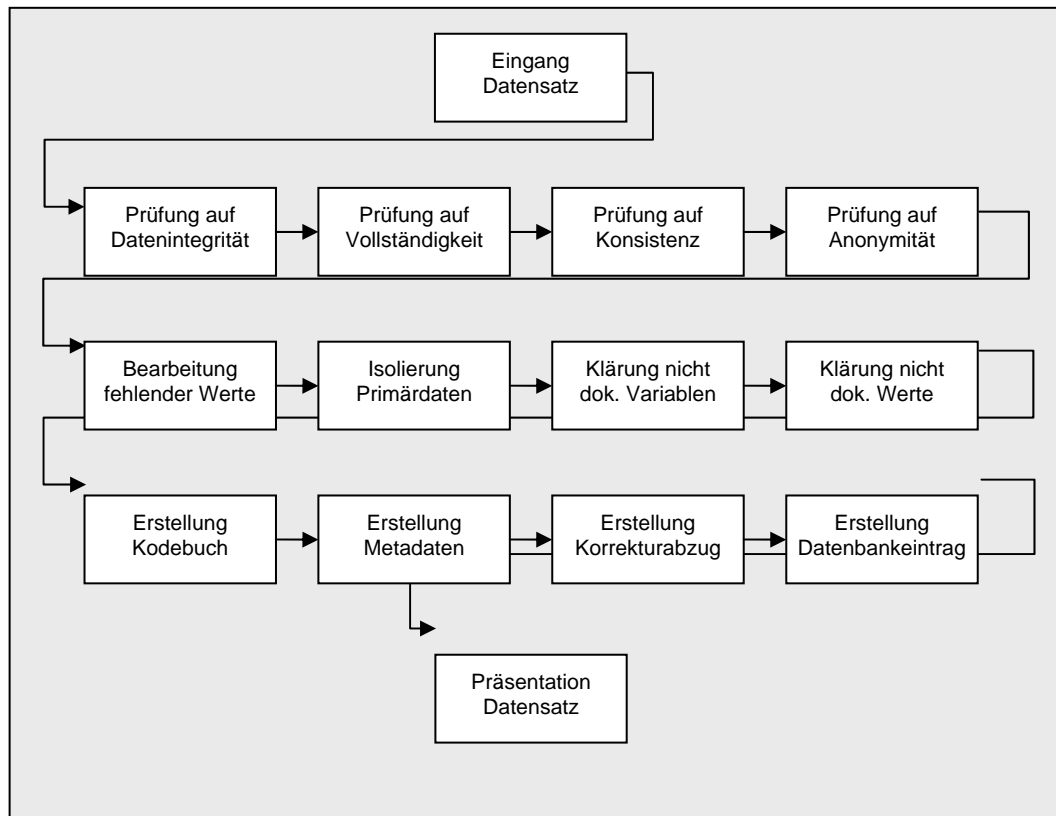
Eingang Datensatz

Prüfung auf Datenintegrität

Prüfung auf Vollständigkeit

Prüfung auf Konsistenz

Prüfung auf Anonymität

Bearbeitung fehlender Werte

Isolierung Primärdaten

Klärung nicht dok. Variablen

Klärung nicht dok. Werte

Erstellung Kodebuch

Erstellung Metadaten

Erstellung Korrekturabzug

Erstellung Datenbankeintrag

Präsentation Datensatz